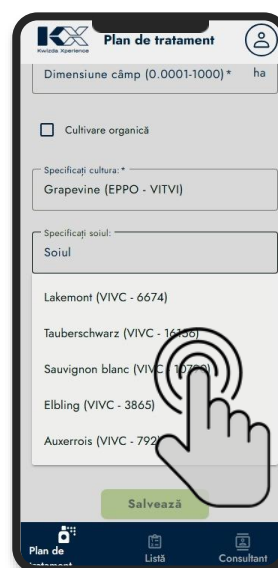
Kwizda Xperience
Plan de tratament

Dimensiune câmp (0.0001-1000) * ha

Cultivare organică

Specificați cultura: *
Grapevine (EPPO - VITVI)

Specificați soiul:
Soiul

Lakemont (VIVC - 6674)
Tauberschwarz (VIVC - 16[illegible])
Sauvignon blanc (VIVC - 10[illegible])
Elbling (VIVC - 3865)
Auxerrois (VIVC - 792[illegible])

Salvează

Plan de tratament
Listă
Consultant